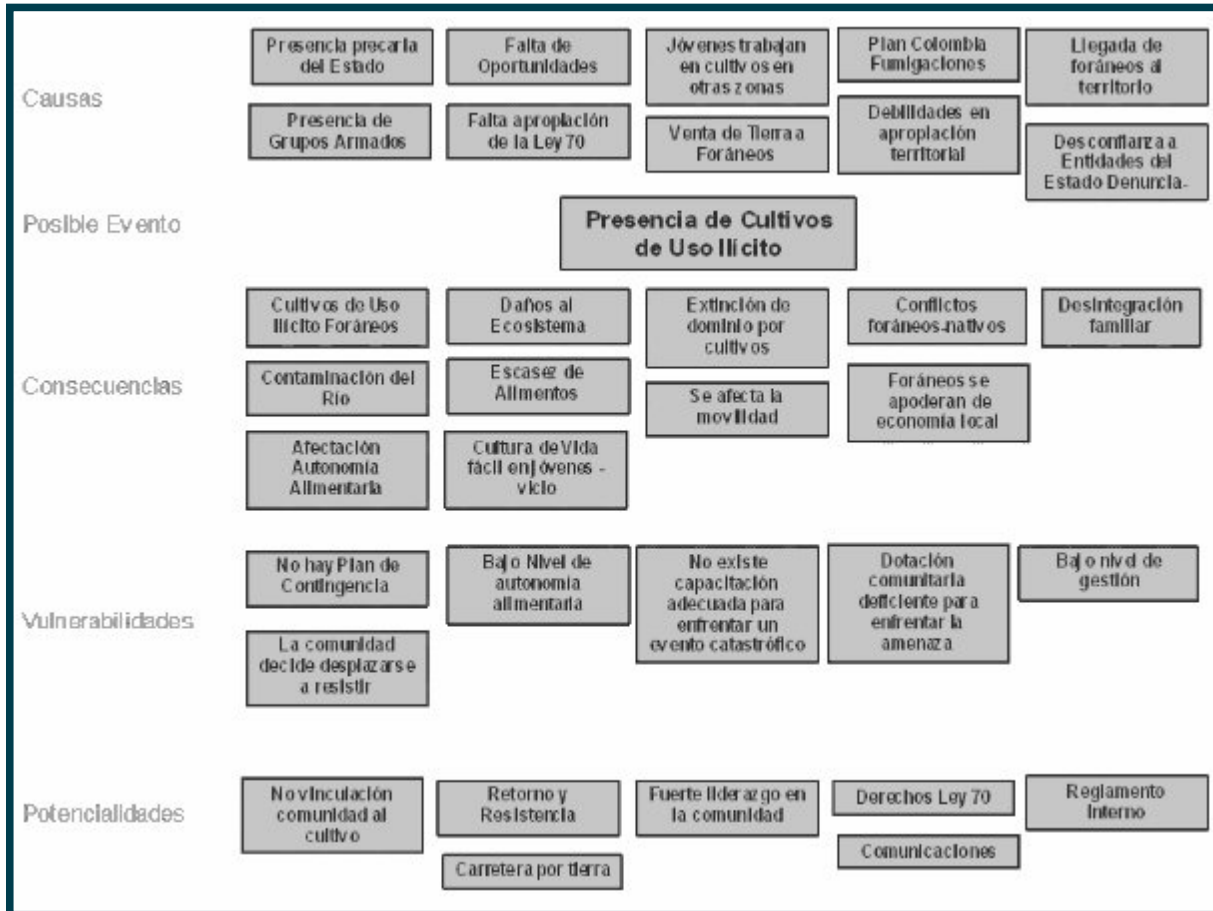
Causas

Presencia precaria del Estado

Falta de Oportunidades

Jóvenes trabajan en cultivos en otras zonas

Plan Colombia Fumigaciones

Llegada de foráneos al territorio

Presencia de Grupos Armados

Falta apropiación de la Ley 70

Venta de Tierra a Foráneos

Debilidades en apropiación territorial

Desconfianza a Entidades del Estado Denuncia-

Posible Evento

Presencia de Cultivos de Uso Ilícito

Consecuencias

Cultivos de Uso Ilícito Foráneos

Daños al Ecosistema

Extinción de dominio por cultivos

Conflictos foráneos-nativos

Desintegración familiar

Contaminación del Río

Escasez de Alimentos

Se afecta la movilidad

Foráneos se apoderan de economía local

Afectación Autonomía Alimentaria

Cultura de Vida fácil en jóvenes - vicio

Vulnerabilidades

No hay Plan de Contingencia

Bajo Nivel de autonomía alimentaria

No existe capacitación adecuada para enfrentar un evento catastrófico

Dotación comunitaria deficiente para enfrentar la amenaza

Bajo nivel de gestión

La comunidad decide desplazarse a resistir

Potencialidades

No vinculación comunidad al cultivo

Retorno y Resistencia

Fuerte liderazgo en la comunidad

Derechos Ley 70

Reglamento Interno

Carretera por tierra

Comunicaciones